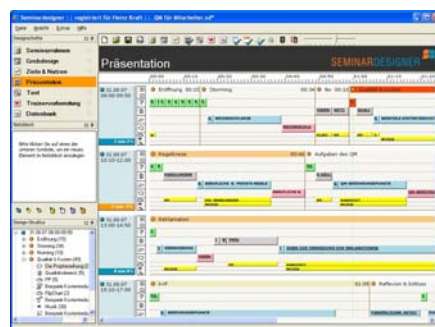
Seminardesigner | registriert für Heinz Kraft | QM für Mitarbeiter.sd*

Datei Ansicht Extras Hilfe

Seminarrahmen
Grobdesign
Ziele & Notizen
Präsentation
Text
Trainervorbereitung
Datenbank

Präsentation

SEMINARDESIGNER

Eröffnung
Storming
Regelkreis
Aufgaben des QM
Reflexion & Erfolge

Bitte klicken Sie auf eines der unteren Symbole, um ein neues Element im Ablaufplan anzulegen.

Design-Struktur
Eröffnung
Storming
Norming
Qualität & Kunden
Die Prophezeiung
Qualitätsbewusstsein
PP
Beispiel Kundenmanagement
Flipchart
Beispiel Kundenfeedback
Musik
Beispiel Kundenmanagement

21.03.07
21.03.07
21.03.07
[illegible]